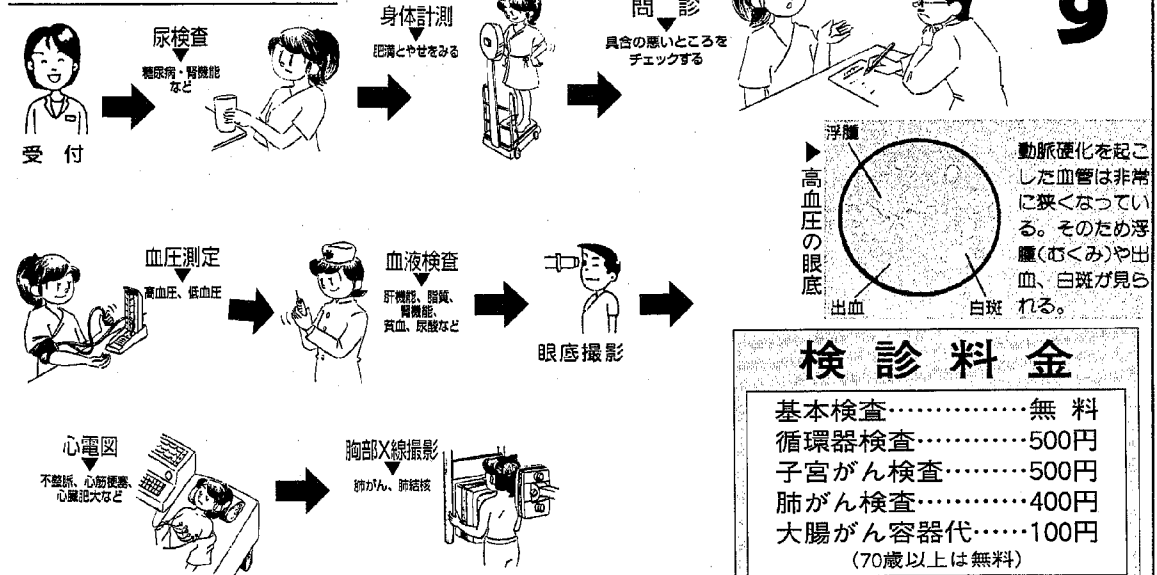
受付

尿検査
糖尿病・腎機能など

身体計測
肥満とやせをみる

問診
具合の悪いところをチェックする

9

血圧測定
高血圧、低血圧

血液検査
肝機能、脂質、腎機能、貧血、尿酸など

眼底撮影

▶高血圧の眼底

浮腫

出血

白斑

動脈硬化を起こした血管は非常に狭くなっている。そのため浮腫(むくみ)や出血、白斑が見られる。

心電図
不整脈、心筋梗塞、心臓肥大など

胸部X線撮影
肺がん、肺結核

検診料金

基本検査……………無 料
循環器検査…………500円
子宮がん検査………500円
肺がん検査…………400円
大腸がん容器代……100円
(70歳以上は無料)